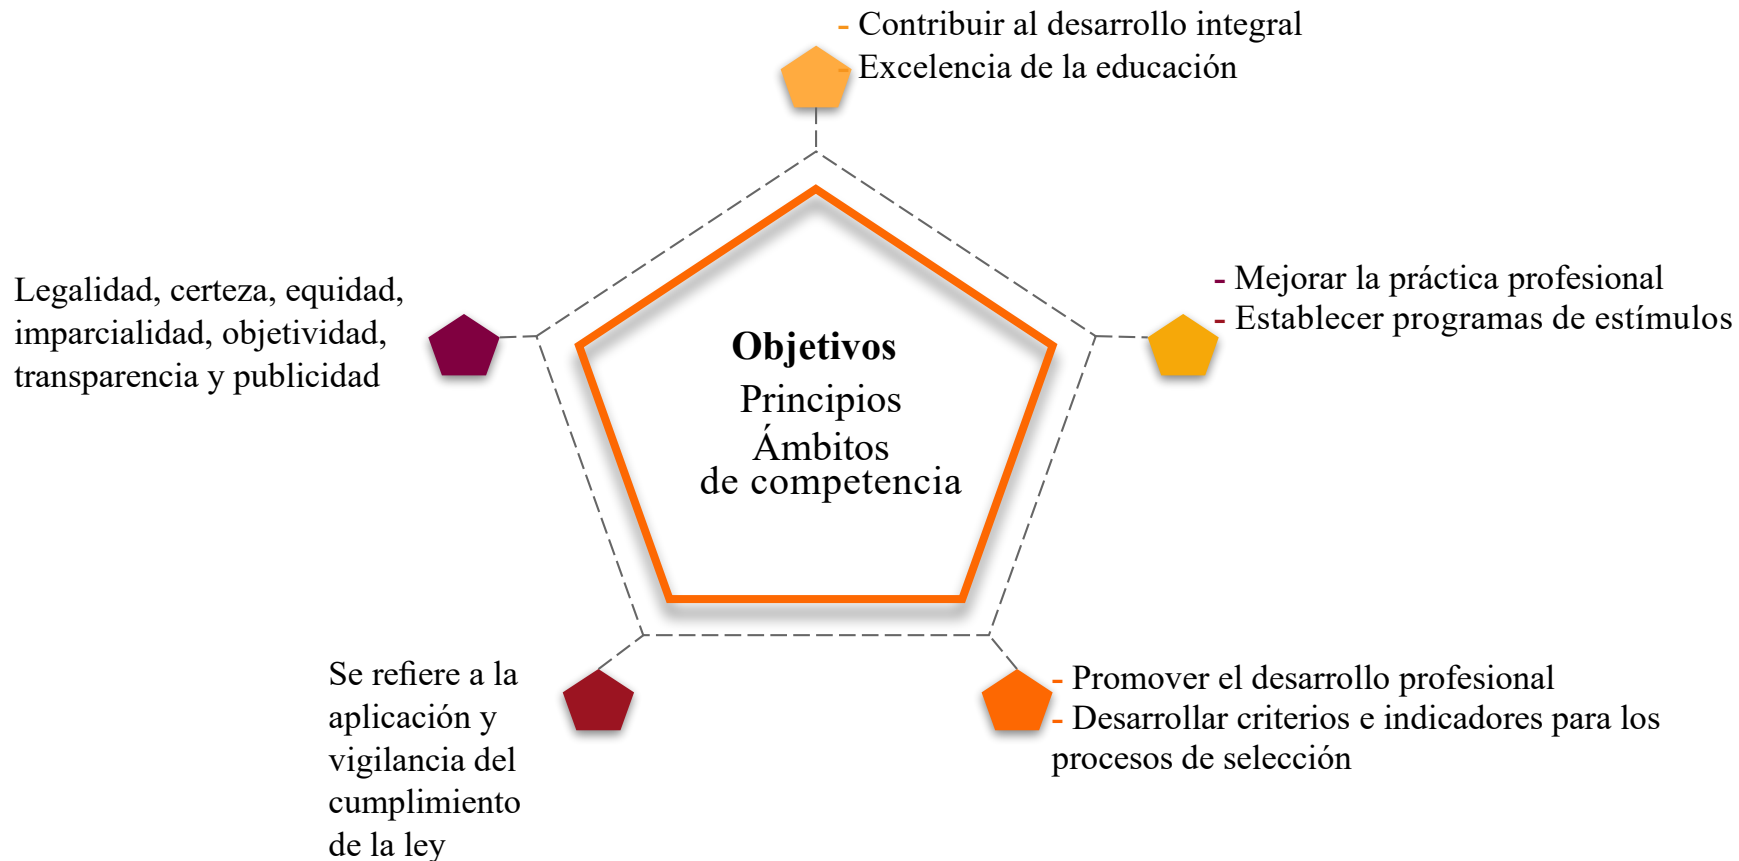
- Contribuir al desarrollo integral
- Excelencia de la educación

Legalidad, certeza, equidad, imparcialidad, objetividad, transparencia y publicidad

**Objetivos**
Principios
Ámbitos de competencia

- Mejorar la práctica profesional
- Establecer programas de estímulos

Se refiere a la aplicación y vigilancia del cumplimiento de la ley

- Promover el desarrollo profesional
- Desarrollar criterios e indicadores para los procesos de selección